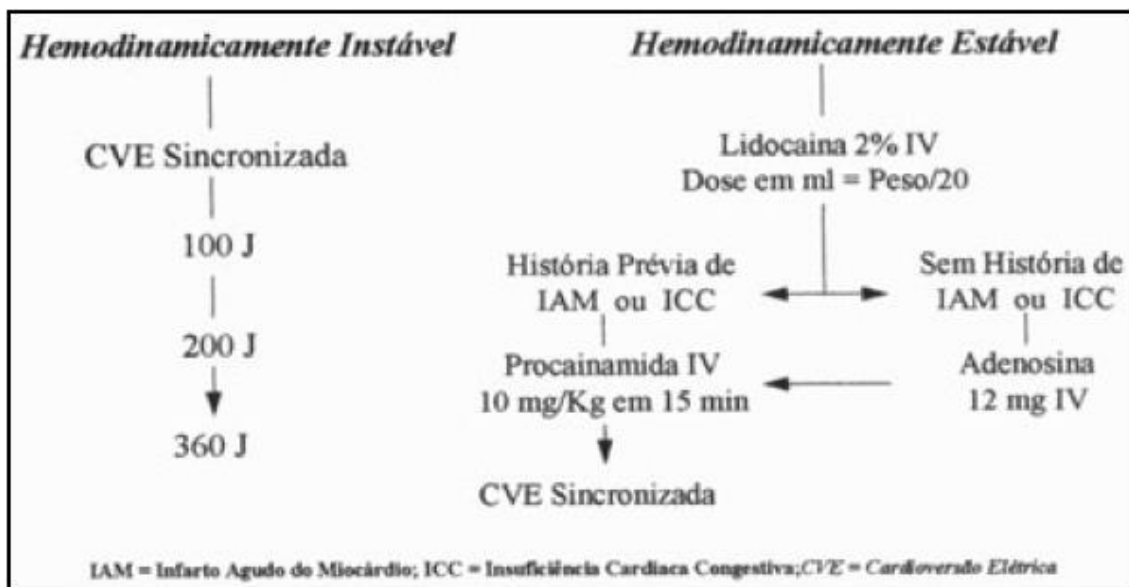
Hemodinamicamente Instável

CVE Sincronizada

100 J

200 J

360 J

Hemodinamicamente Estável

Lidocaina 2% IV
Dose em ml = Peso/20

História Prévia de IAM ou ICC

Procainamida IV
10 mg/Kg em 15 min

CVE Sincronizada

Sem História de IAM ou ICC

Adenosina
12 mg IV

IAM = Infarto Agudo do Miocárdio; ICC = Insuficiência Cardiaca Congestiva; CVE = Cardioversão Elétrica